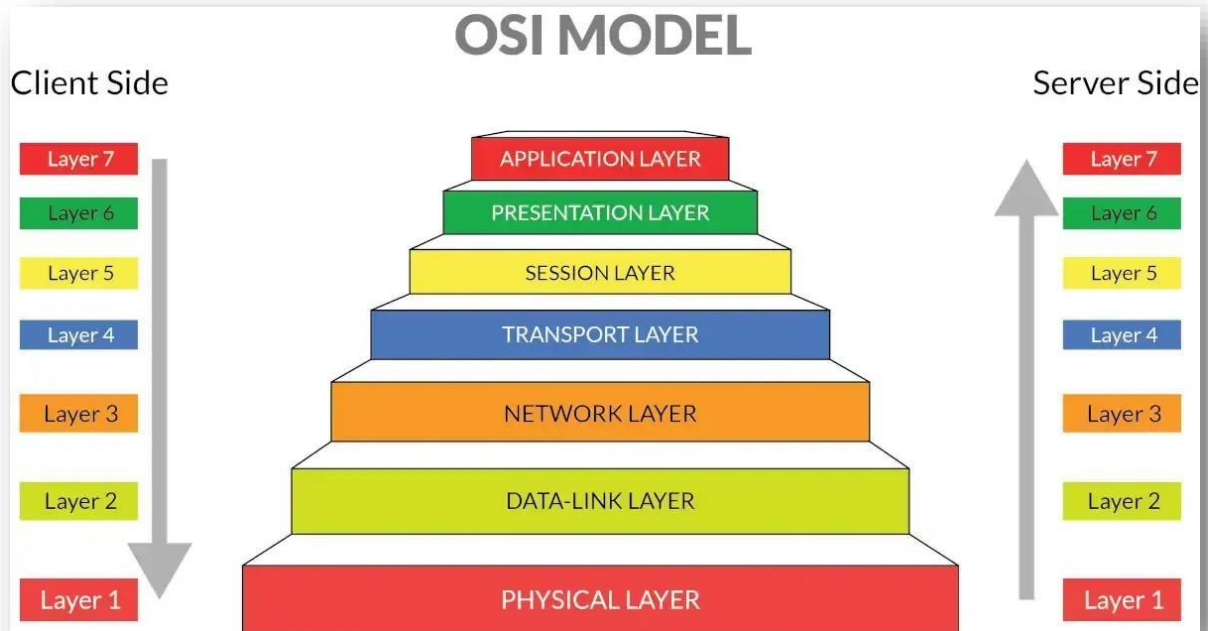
OSI MODEL

Client Side

Layer 7
Layer 6
Layer 5
Layer 4
Layer 3
Layer 2
Layer 1

APPLICATION LAYER
PRESENTATION LAYER
SESSION LAYER
TRANSPORT LAYER
NETWORK LAYER
DATA-LINK LAYER
PHYSICAL LAYER

Server Side

Layer 7
Layer 6
Layer 5
Layer 4
Layer 3
Layer 2
Layer 1